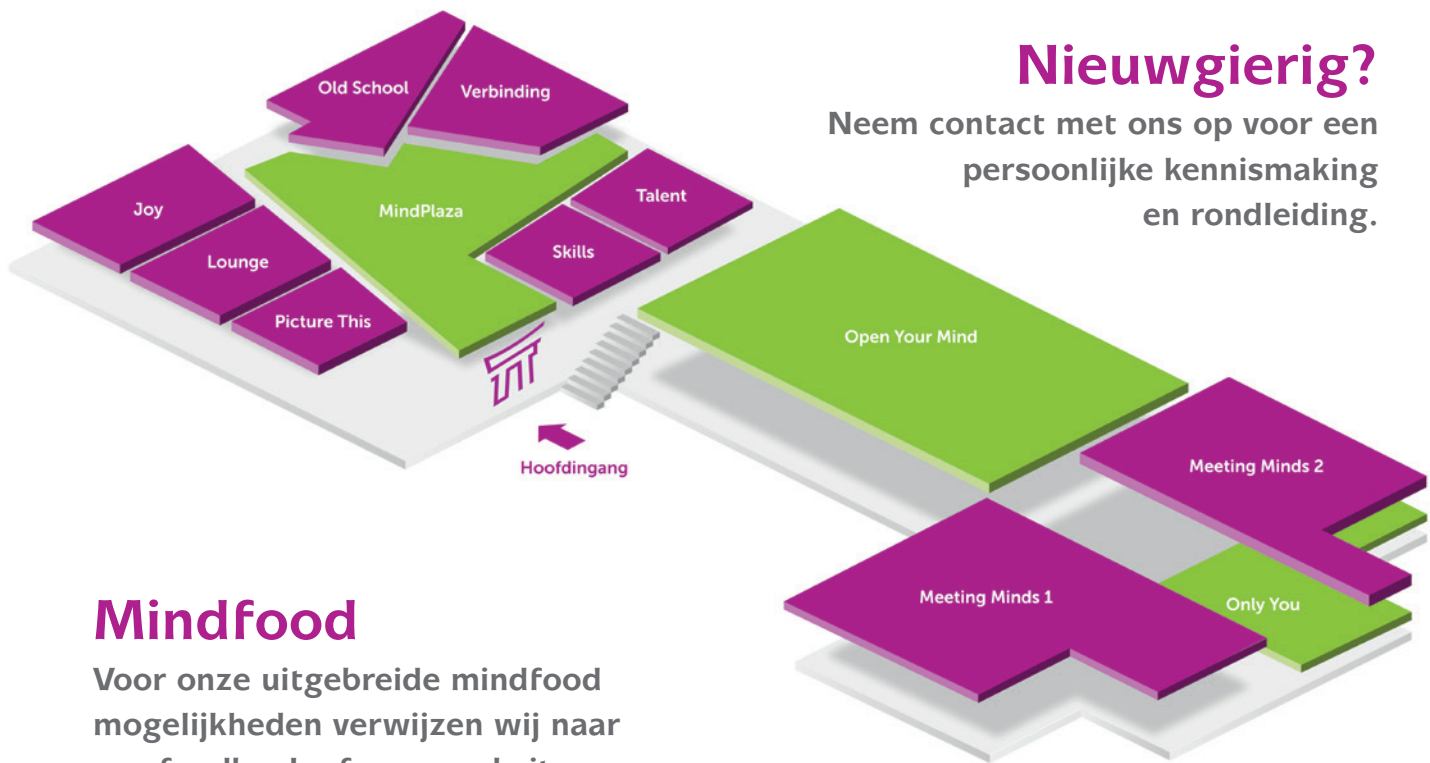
Nieuwgierig?
Neem contact met ons op voor een persoonlijke kennismaking en rondleiding.

Old School
Verbinding
Joy
MindPlaza
Talent
Lounge
Skills
Picture This
Open Your Mind
Hoofdingang
Meeting Minds 2
Meeting Minds 1
Only You

Mindfood
Voor onze uitgebreide mindfood mogelijkheden verwijzen wij naar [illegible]